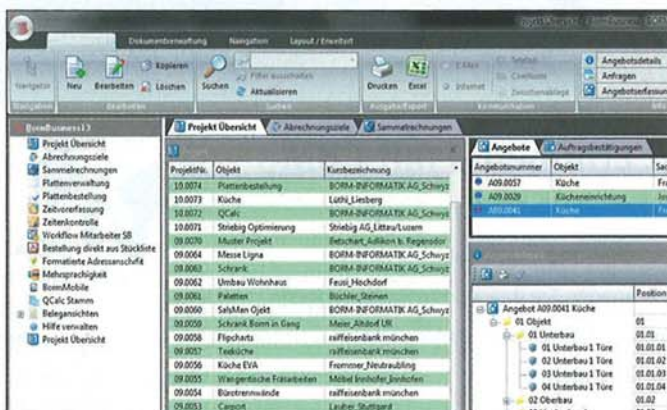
Dokumentenverwaltung Navigation Layout / Erweitert

Navigator Neu Bearbeiten Kopieren Löschen Suchen Filter ausschalten Aktualisieren Drucken Excel Internet Angebotsdetails Anfragen Angebotserfassung

BormBusiness13

Projekt Übersicht
Abrechnungsziele
Sammelrechnungen
Plattenverwaltung
Plattenbestellung
Zeitvorerfassung
Zeitenkontrolle
Workflow Mitarbeiter SB
Bestellung direkt aus Stückliste
Formatierte Adressanschrift
Mehrsprachigkeit
BormMobile
QCalc Stamm
Belegansichten
Hilfe verwalten
Projekt Übersicht

Projekt Übersicht | Abrechnungsziele | Sammelrechnungen

| ProjektNr. | Objekt | Kurzbezeichnung |
|---|---|---|
| 10.0074 | Plattenbestellung | BORM-INFORMATIK AG, Schwyz |
| 10.0073 | Küche | Lüthi, Liesberg |
| 10.0072 | QCalc | BORM-INFORMATIK AG, Schwyz |
| 10.0071 | Striebig Optimierung | Striebig AG, Littau/Luzern |
| 09.0070 | Muster Projekt | Betschart, Adlikon b. Regensdorf |
| 09.0064 | Messe Ligna | BORM-INFORMATIK AG, Schwyz |
| 09.0063 | Schrank | BORM-INFORMATIK AG, Schwyz |
| 09.0062 | Umbau Wohnhaus | Feusi, Hochdorf |
| 09.0061 | Paletten | Büchler, Steinen |
| 09.0060 | SalsMan Ojekt | BORM-INFORMATIK AG, Schwyz |
| 09.0059 | Schrank Borm in Gang | Meier, Altdorf UR |
| 09.0058 | Flipcharts | raiffeisenbank münchen |
| 09.0057 | Teeküche | raiffeisenbank münchen |
| 09.0056 | Küche EVA | Frommer, Neutraubling |
| 09.0055 | Wangentische Feinarbeiten | Möbel Inhofer, Senden |
| 09.0054 | Bürotrennwände | raiffeisenbank münchen |
| 09.0053 | Carport | Lauber, Stuttgart |

Angebote | Auftragsbestätigungen

| Angebotsnummer | Objekt | Sac |
|---|---|---|
| A09.0057 | Küche | Fr |
| A09.0029 | Kücheneinrichtung | Jo |
| A09.0041 | Küche | Fr |

Position
Angebot A09.0041 Küche
01 Objekt 01
01 Unterbau 01.01
01 Unterbau 1 Türe 01.01.01
02 Unterbau 1 Türe 01.01.02
03 Unterbau 1 Türe 01.01.03
04 Unterbau 1 Türe 01.01.04
02 Oberbau 01.02